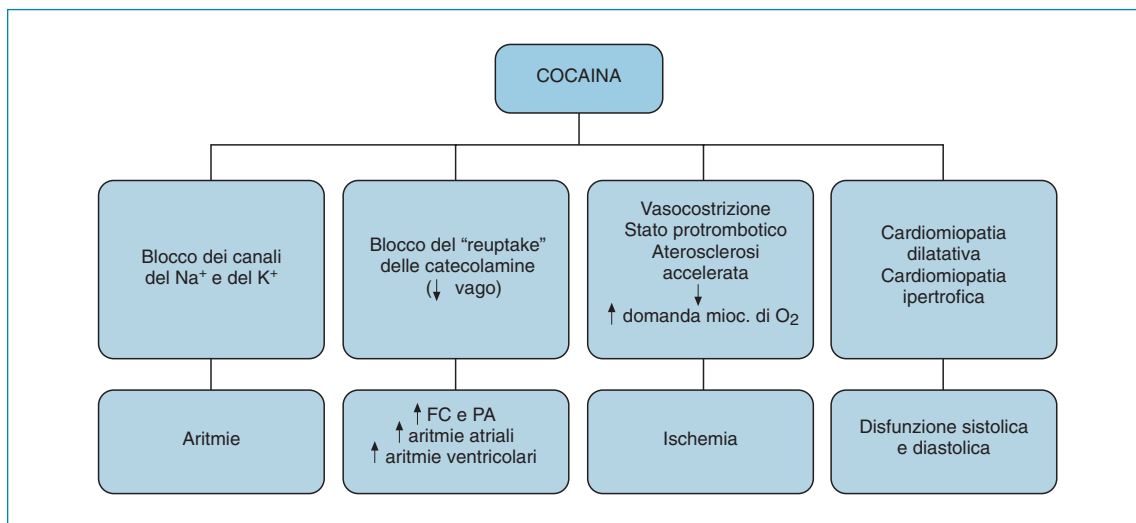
COCAINA

Blocco dei canali del $Na^+$ e del $K^+$

Aritmie

Blocco del "reuptake" delle catecolamine ($\downarrow$ vago)

$\uparrow$ FC e PA
$\uparrow$ aritmie atriali
$\uparrow$ aritmie ventricolari

Vasocostrizione
Stato protrombotico
Aterosclerosi accelerata
$\downarrow$
$\uparrow$ domanda mioc. di $O_2$

Ischemia

Cardiomiopatia dilatativa
Cardiomiopatia ipertrofica

Disfunzione sistolica e diastolica